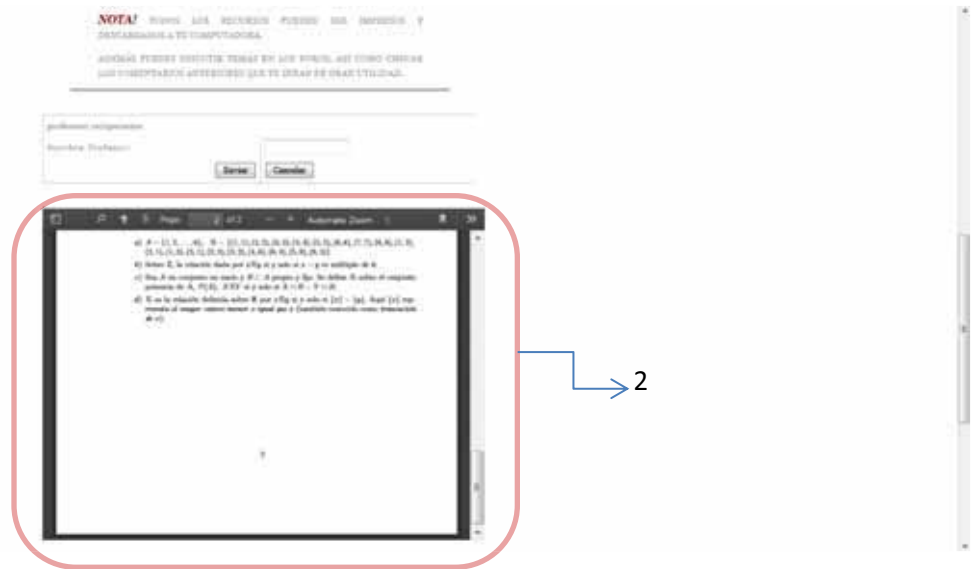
NOTA! TODOS LOS RECURSOS PUEDEN SER IMPRESOS Y DESCARGADOS A TU COMPUTADORA.

ADEMÁS PUEDES DISCUTIR TEMAS EN LOS FOROS, ASÍ COMO CHECAR LOS COMENTARIOS ANTERIORES QUE TE SERÁN DE GRAN UTILIDAD.

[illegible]

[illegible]

Enviar Cancelar

Page 2 of 2 Automatic Zoom

a) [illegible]

b) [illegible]

c) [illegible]

d) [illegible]

2

2